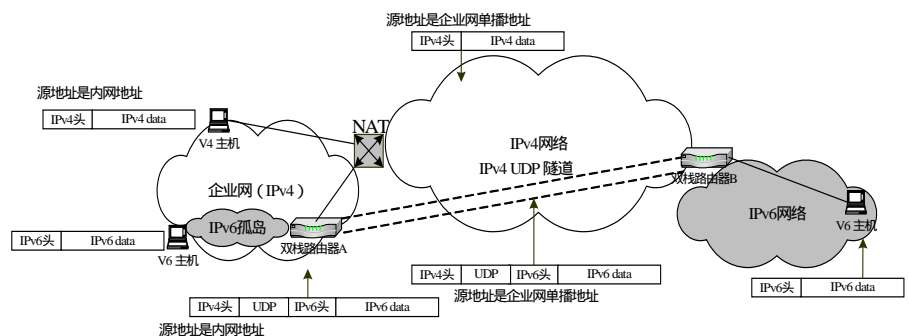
源地址是企业网单播地址

| IPv4头 | IPv4 data |
|---|---|

源地址是内网地址

| IPv4头 | IPv4 data |
|---|---|

V4 主机

NAT

IPv4网络

IPv4 UDP 隧道

企业网（IPv4）

双栈路由器B

IPv6孤岛

IPv6网络

| IPv6头 | IPv6 data |
|---|---|

V6 主机

双栈路由器A

V6 主机

| IPv4头 | UDP | IPv6头 | IPv6 data |
|---|---|---|---|

源地址是企业网单播地址

| IPv6头 | IPv6 data |
|---|---|

| IPv4头 | UDP | IPv6头 | IPv6 data |
|---|---|---|---|

源地址是内网地址